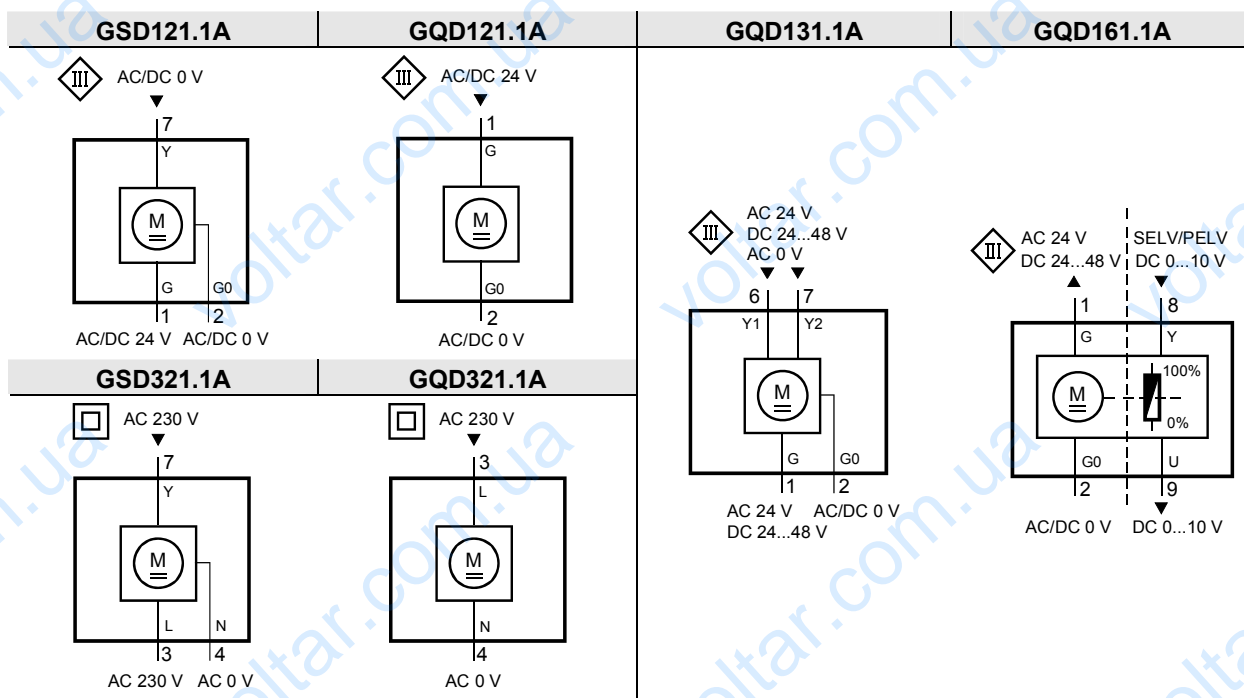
| GSD121.1A | GQD121.1A | GQD131.1A | GQD161.1A |
|---|---|---|---|

III AC/DC 0 V
7
Y
M
G G0
1 2
AC/DC 24 V AC/DC 0 V

III AC/DC 24 V
1
G
M
G0
2
AC/DC 0 V

III AC 24 V
DC 24...48 V
AC 0 V
6 7
Y1 Y2
M
G G0
1 2
AC 24 V AC/DC 0 V
DC 24...48 V

II AC 24 V
DC 24...48 V
SELV/PELV
DC 0...10 V
1 8
G Y
M
100%
0%
G0 U
2 9
AC/DC 0 V DC 0...10 V

| GSD321.1A | GQD321.1A |
|---|---|

AC 230 V
7
Y
M
L N
3 4
AC 230 V AC 0 V

AC 230 V
3
L
M
N
4
AC 0 V

voltar.com.ua